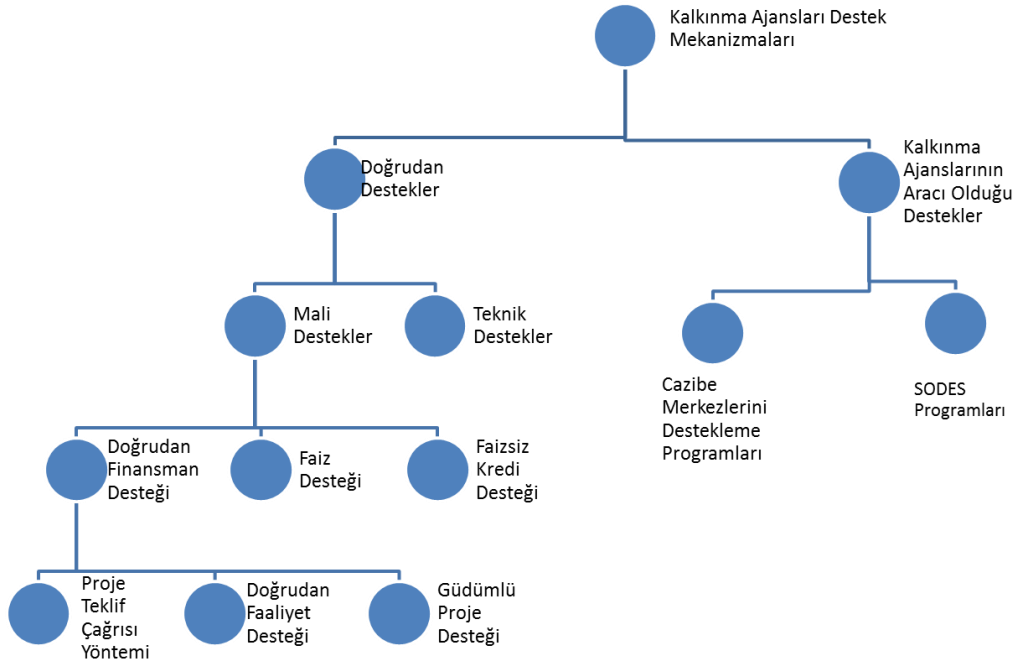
Kalkınma Ajansları Destek Mekanizmaları

Doğrudan Destekler

Kalkınma Ajanslarının Aracı Olduğu Destekler

Mali Destekler

Teknik Destekler

Cazibe Merkezlerini Destekleme Programları

SODES Programları

Doğrudan Finansman Desteği

Faiz Desteği

Faizsiz Kredi Desteği

Proje Teklif Çağrısı Yöntemi

Doğrudan Faaliyet Desteği

Güdümlü Proje Desteği